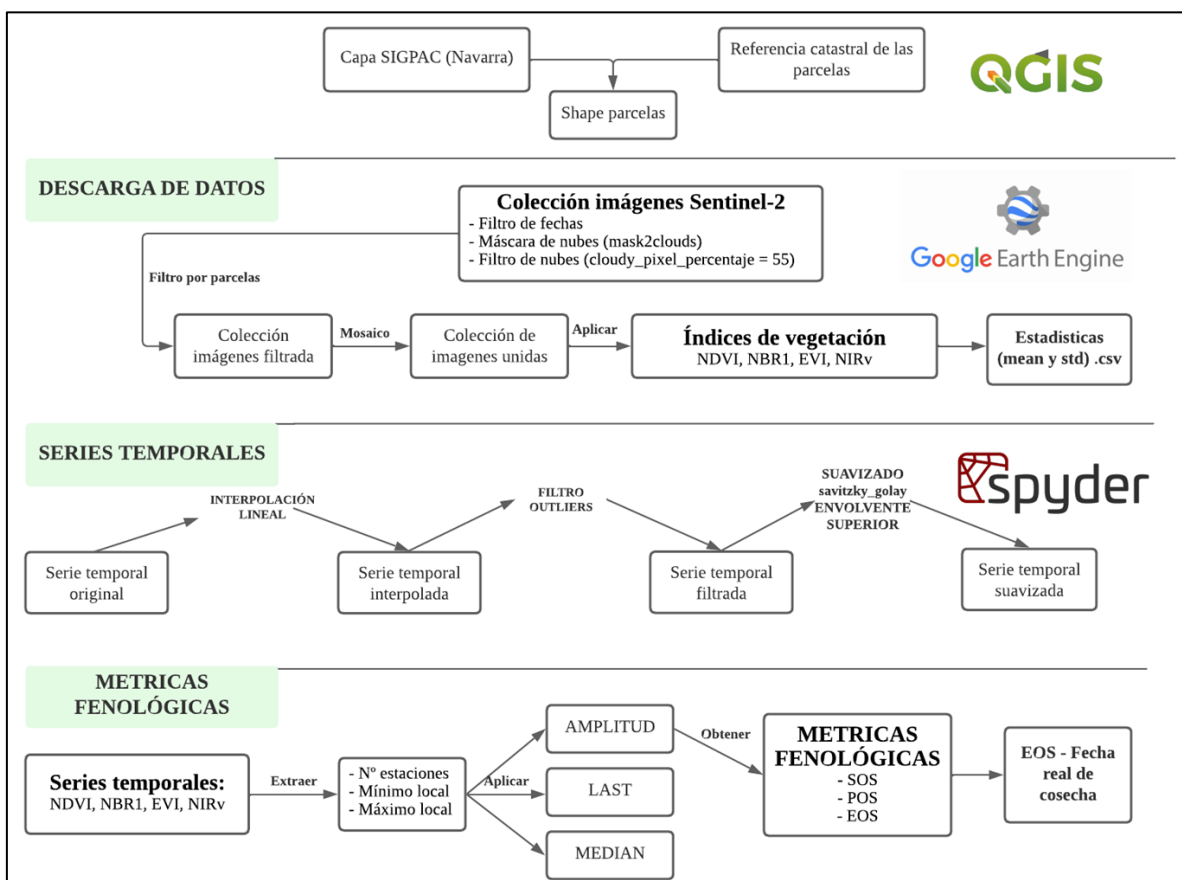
Capa SIGPAC (Navarra)

Referencia catastral de las parcelas

Shape parcelas

QGIS

DESCARGA DE DATOS

Colección imágenes Sentinel-2
- Filtro de fechas
- Máscara de nubes (mask2clouds)
- Filtro de nubes (cloudy_pixel_percentaje = 55)

Google Earth Engine

Filtro por parcelas

Colección imágenes filtrada

Mosaico

Colección de imagenes unidas

Aplicar

Índices de vegetación
NDVI, NBR1, EVI, NIRv

Estadisticas (mean y std) .csv

SERIES TEMPORALES

spyder

Serie temporal original

INTERPOLACIÓN LINEAL

Serie temporal interpolada

FILTRO OUTLIERS

Serie temporal filtrada

SUAVIZADO savitzky_golay ENVOLVENTE SUPERIOR

Serie temporal suavizada

METRICAS FENOLÓGICAS

Series temporales:
NDVI, NBR1, EVI, NIRv

Extraer

- Nº estaciones
- Mínimo local
- Máximo local

Aplicar

AMPLITUD

LAST

MEDIAN

Obtener

METRICAS FENOLÓGICAS
- SOS
- POS
- EOS

EOS - Fecha real de cosecha